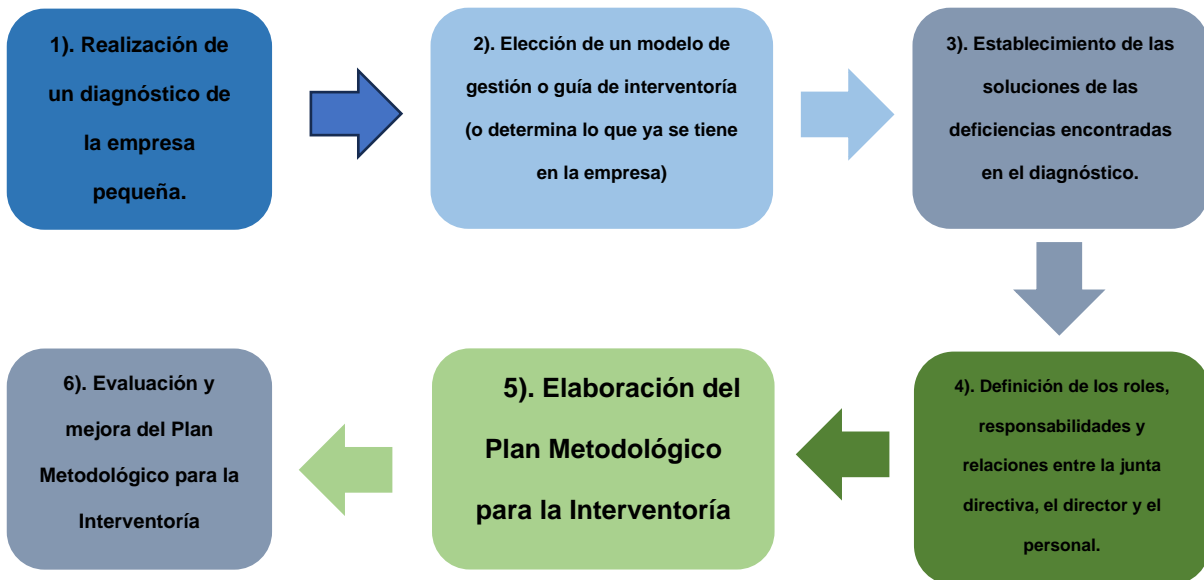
1). Realización de un diagnóstico de la empresa pequeña.

2). Elección de un modelo de gestión o guía de interventoría (o determina lo que ya se tiene en la empresa)

3). Establecimiento de las soluciones de las deficiencias encontradas en el diagnóstico.

4). Definición de los roles, responsabilidades y relaciones entre la junta directiva, el director y el personal.

5). Elaboración del Plan Metodológico para la Interventoría

6). Evaluación y mejora del Plan Metodológico para la Interventoría